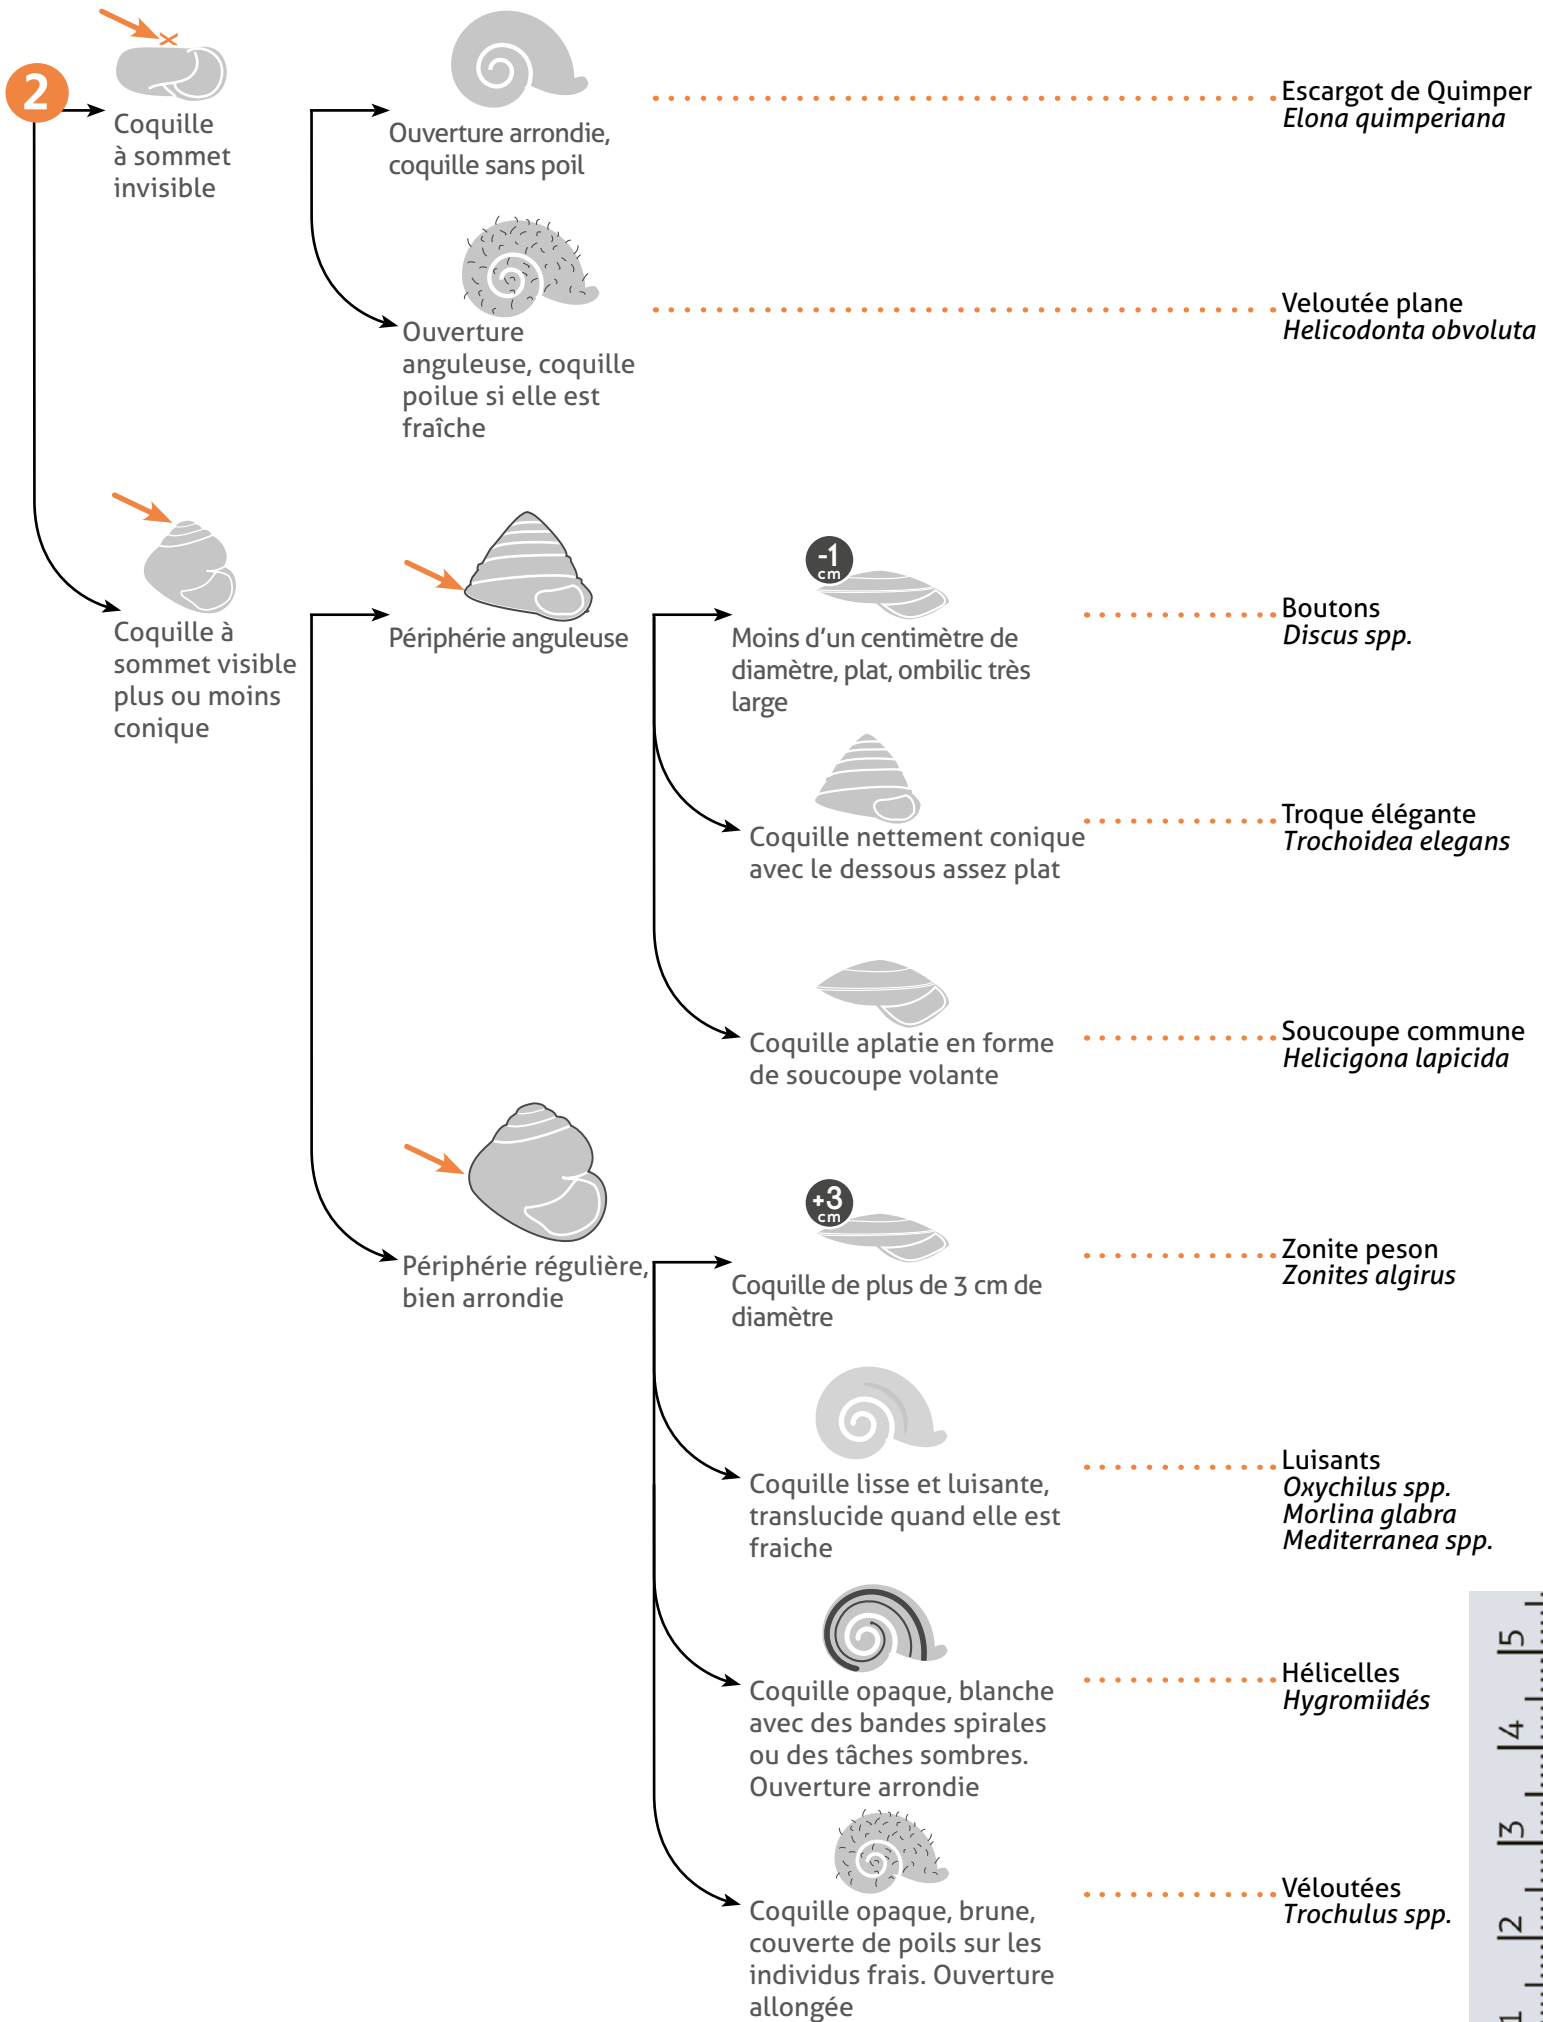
2

Coquille à sommet invisible

Ouverture arrondie, coquille sans poil

Escargot de Quimper
*Elona quimperiana*

Ouverture anguleuse, coquille poilue si elle est fraîche

Veloutée plane
*Helicodonta obvoluta*

Coquille à sommet visible plus ou moins conique

Périphérie anguleuse

-1 cm

Moins d'un centimètre de diamètre, plat, ombilic très large

Boutons
*Discus spp.*

Coquille nettement conique avec le dessous assez plat

Troque élégante
*Trochoidea elegans*

Coquille aplatie en forme de soucoupe volante

Soucoupe commune
*Helicigona lapicida*

Périphérie régulière, bien arrondie

+3 cm

Coquille de plus de 3 cm de diamètre

Zonite peson
*Zonites algirus*

Coquille lisse et luisante, translucide quand elle est fraiche

Luisants
*Oxychilus spp.*
*Morlina glabra*
*Mediterranea spp.*

Coquille opaque, blanche avec des bandes spirales ou des tâches sombres. Ouverture arrondie

Hélicelles
*Hygromiidés*

Coquille opaque, brune, couverte de poils sur les individus frais. Ouverture allongée

Véloutées
*Trochulus spp.*

5
4
3
2
1